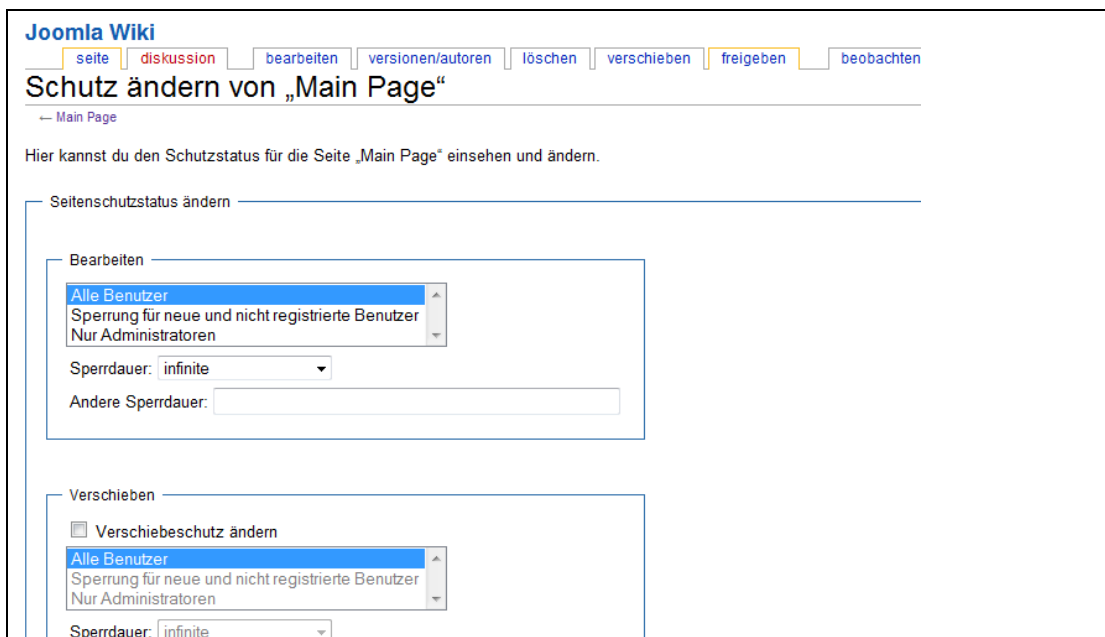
Joomla Wiki

seite | diskussion | bearbeiten | versionen/autoren | löschen | verschieben | freigeben | beobachten

Schutz ändern von „Main Page“

← Main Page

Hier kannst du den Schutzstatus für die Seite „Main Page“ einsehen und ändern.

Seitenschutzstatus ändern

Bearbeiten

Alle Benutzer
Sperrung für neue und nicht registrierte Benutzer
Nur Administratoren

Sperrdauer: infinite

Andere Sperrdauer:

Verschieben

Verschiebeschutz ändern

Alle Benutzer
Sperrung für neue und nicht registrierte Benutzer
Nur Administratoren

Sperrdauer: infinite